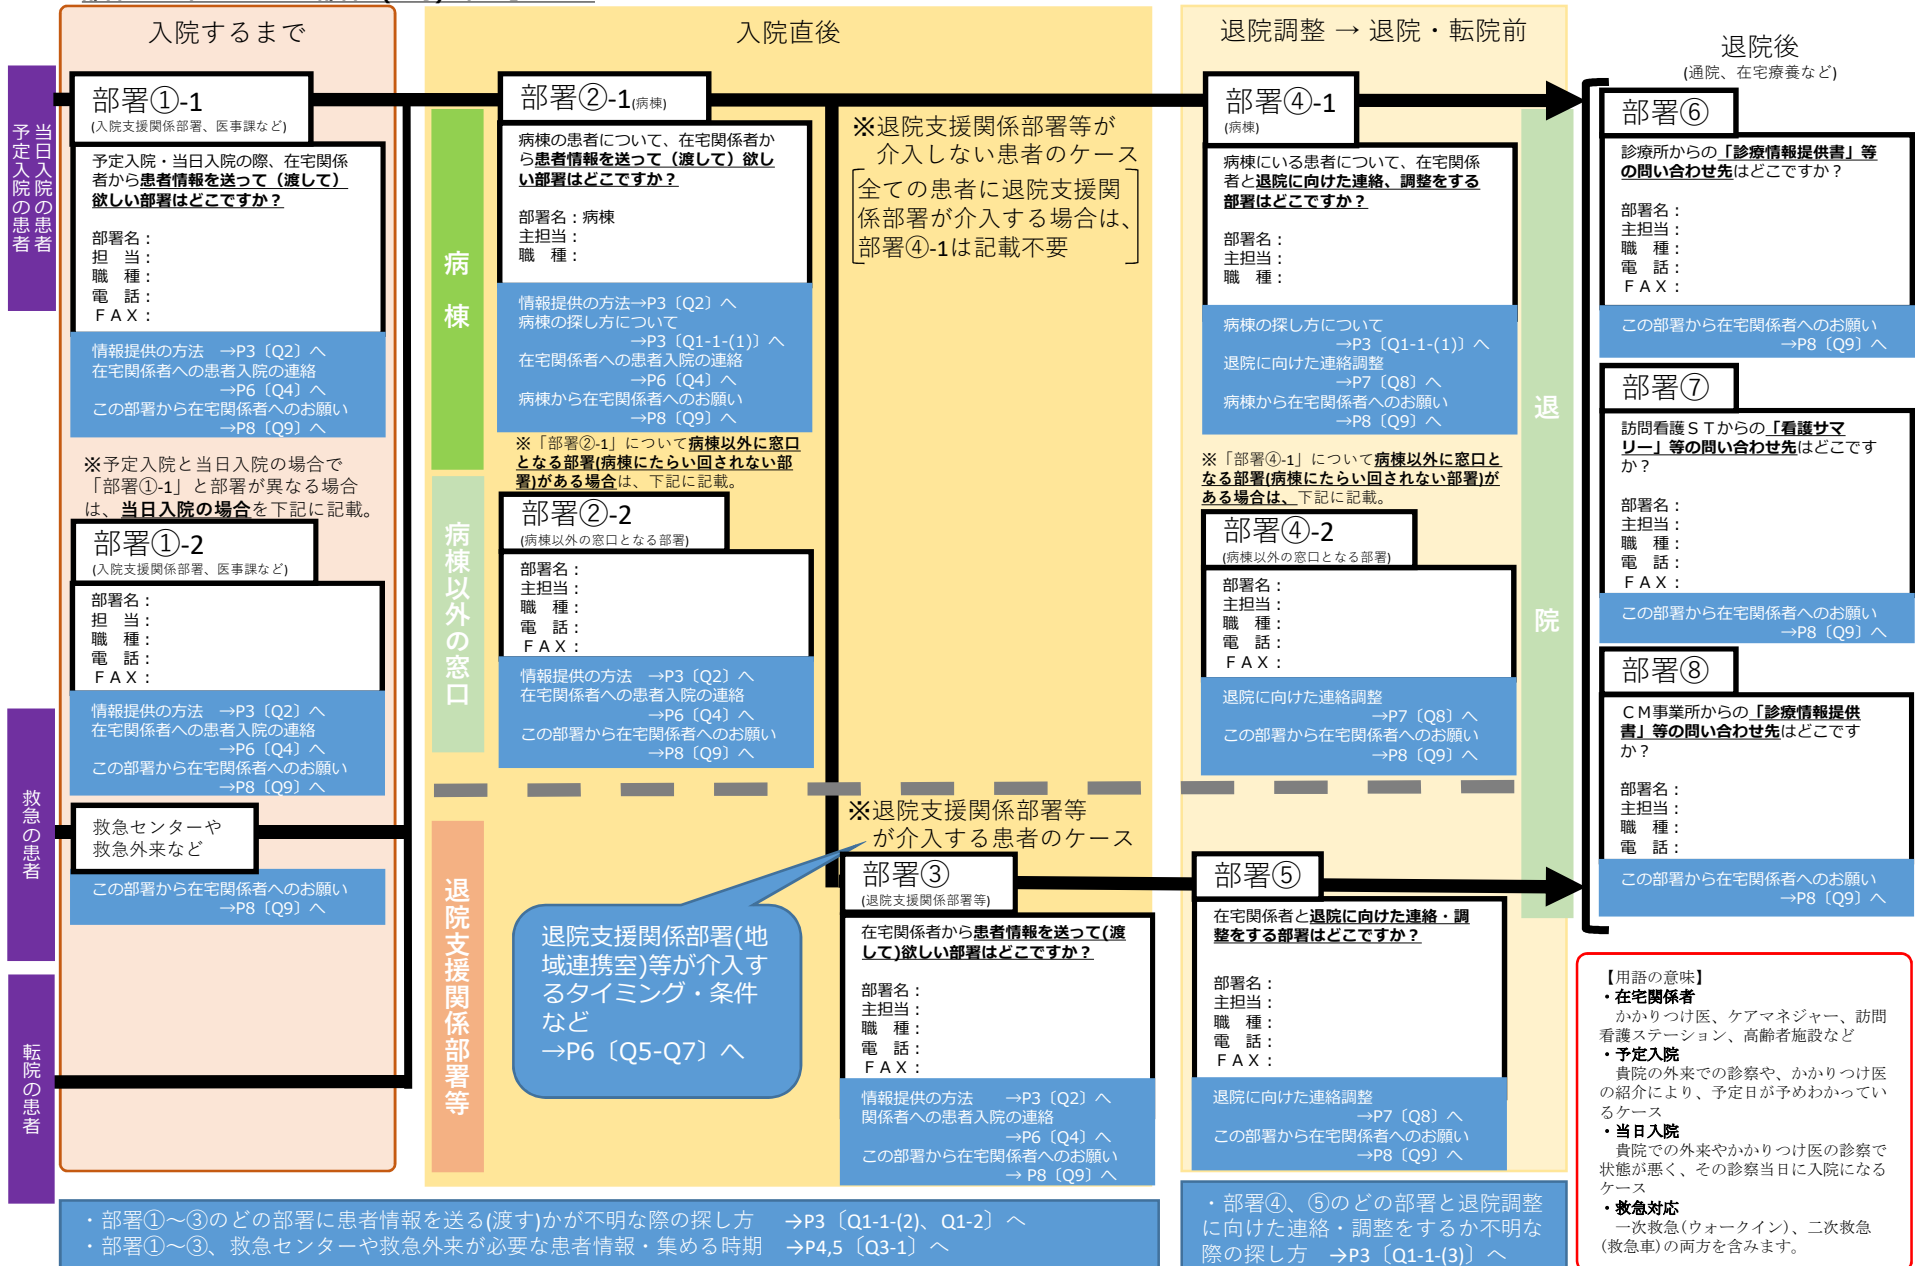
入院するまで

入院直後

退院調整 → 退院・転院前

退院後
(通院、在宅療養など)

当日入院の患者
予定入院の患者

部署①-1
(入院支援関係部署、医事課など)

予定入院・当日入院の際、在宅関係者から患者情報を送って(渡して)欲しい部署はどこですか？

部署名：
担　当：
職　種：
電　話：
ＦＡＸ：

情報提供の方法　→P3〔Q2〕へ
在宅関係者への患者入院の連絡　→P6〔Q4〕へ
この部署から在宅関係者へのお願い　→P8〔Q9〕へ

※予定入院と当日入院の場合で「部署①-1」と部署が異なる場合は、当日入院の場合を下記に記載。

部署①-2
(入院支援関係部署、医事課など)

部署名：
担　当：
職　種：
電　話：
ＦＡＸ：

情報提供の方法　→P3〔Q2〕へ
在宅関係者への患者入院の連絡　→P6〔Q4〕へ
この部署から在宅関係者へのお願い　→P8〔Q9〕へ

救急の患者

救急センターや救急外来など

この部署から在宅関係者へのお願い　→P8〔Q9〕へ

転院の患者

病棟

部署②-1(病棟)

病棟の患者について、在宅関係者から患者情報を送って(渡して)欲しい部署はどこですか？

部署名：病棟
主担当：
職　種：

情報提供の方法→P3〔Q2〕へ
病棟の探し方について　→P3〔Q1-1-(1)〕へ
在宅関係者への患者入院の連絡　→P6〔Q4〕へ
病棟から在宅関係者へのお願い　→P8〔Q9〕へ

※「部署②-1」について病棟以外に窓口となる部署(病棟にたらい回されない部署)がある場合は、下記に記載。

病棟以外の窓口

部署②-2
(病棟以外の窓口となる部署)

部署名：
主担当：
職　種：
電　話：
ＦＡＸ：

情報提供の方法　→P3〔Q2〕へ
在宅関係者への患者入院の連絡　→P6〔Q4〕へ
この部署から在宅関係者へのお願い　→P8〔Q9〕へ

※退院支援関係部署等が介入しない患者のケース

全ての患者に退院支援関係部署が介入する場合は、部署④-1は記載不要

※退院支援関係部署等が介入する患者のケース

退院支援関係部署等

退院支援関係部署(地域連携室)等が介入するタイミング・条件など
→P6〔Q5-Q7〕へ

部署③
(退院支援関係部署等)

在宅関係者から患者情報を送って(渡して)欲しい部署はどこですか？

部署名：
主担当：
職　種：
電　話：
ＦＡＸ：

情報提供の方法　→P3〔Q2〕へ
関係者への患者入院の連絡　→P6〔Q4〕へ
この部署から在宅関係者へのお願い　→ P8〔Q9〕へ

部署④-1
(病棟)

病棟にいる患者について、在宅関係者と退院に向けた連絡、調整をする部署はどこですか？

部署名：
主担当：
職　種：

病棟の探し方について　→P3〔Q1-1-(1)〕へ
退院に向けた連絡調整　→P7〔Q8〕へ
病棟から在宅関係者へのお願い　→P8〔Q9〕へ

※「部署④-1」について病棟以外に窓口となる部署(病棟にたらい回されない部署)がある場合は、下記に記載。

部署④-2
(病棟以外の窓口となる部署)

部署名：
主担当：
職　種：
電　話：
ＦＡＸ：

退院に向けた連絡調整　→P7〔Q8〕へ
この部署から在宅関係者へのお願い　→P8〔Q9〕へ

部署⑤

在宅関係者と退院に向けた連絡・調整をする部署はどこですか？

部署名：
主担当：
職　種：
電　話：
ＦＡＸ：

退院に向けた連絡調整　→P7〔Q8〕へ
この部署から在宅関係者へのお願い　→P8〔Q9〕へ

退院

部署⑥

診療所からの「診療情報提供書」等の問い合わせ先はどこですか？

部署名：
主担当：
職　種：
電　話：
ＦＡＸ：

この部署から在宅関係者へのお願い　→P8〔Q9〕へ

部署⑦

訪問看護ＳＴからの「看護サマリー」等の問い合わせ先はどこですか？

部署名：
主担当：
職　種：
電　話：
ＦＡＸ：

この部署から在宅関係者へのお願い　→P8〔Q9〕へ

部署⑧

ＣＭ事業所からの「診療情報提供書」等の問い合わせ先はどこですか？

部署名：
主担当：
職　種：
電　話：

この部署から在宅関係者へのお願い　→P8〔Q9〕へ

【用語の意味】
・在宅関係者
かかりつけ医、ケアマネジャー、訪問看護ステーション、高齢者施設など
・予定入院
貴院の外来での診察や、かかりつけ医の紹介により、予定日が予めわかっているケース
・当日入院
貴院での外来やかかりつけ医の診察で状態が悪く、その診察当日に入院になるケース
・救急対応
一次救急(ウォークイン)、二次救急(救急車)の両方を含みます。

・部署①～③のどの部署に患者情報を送る(渡す)かが不明な際の探し方　→P3〔Q1-1-(2)、Q1-2〕へ
・部署①～③、救急センターや救急外来が必要な患者情報・集める時期　→P4,5〔Q3-1〕へ

・部署④、⑤のどの部署と退院調整に向けた連絡・調整をするか不明な際の探し方　→P3〔Q1-1-(3)〕へ